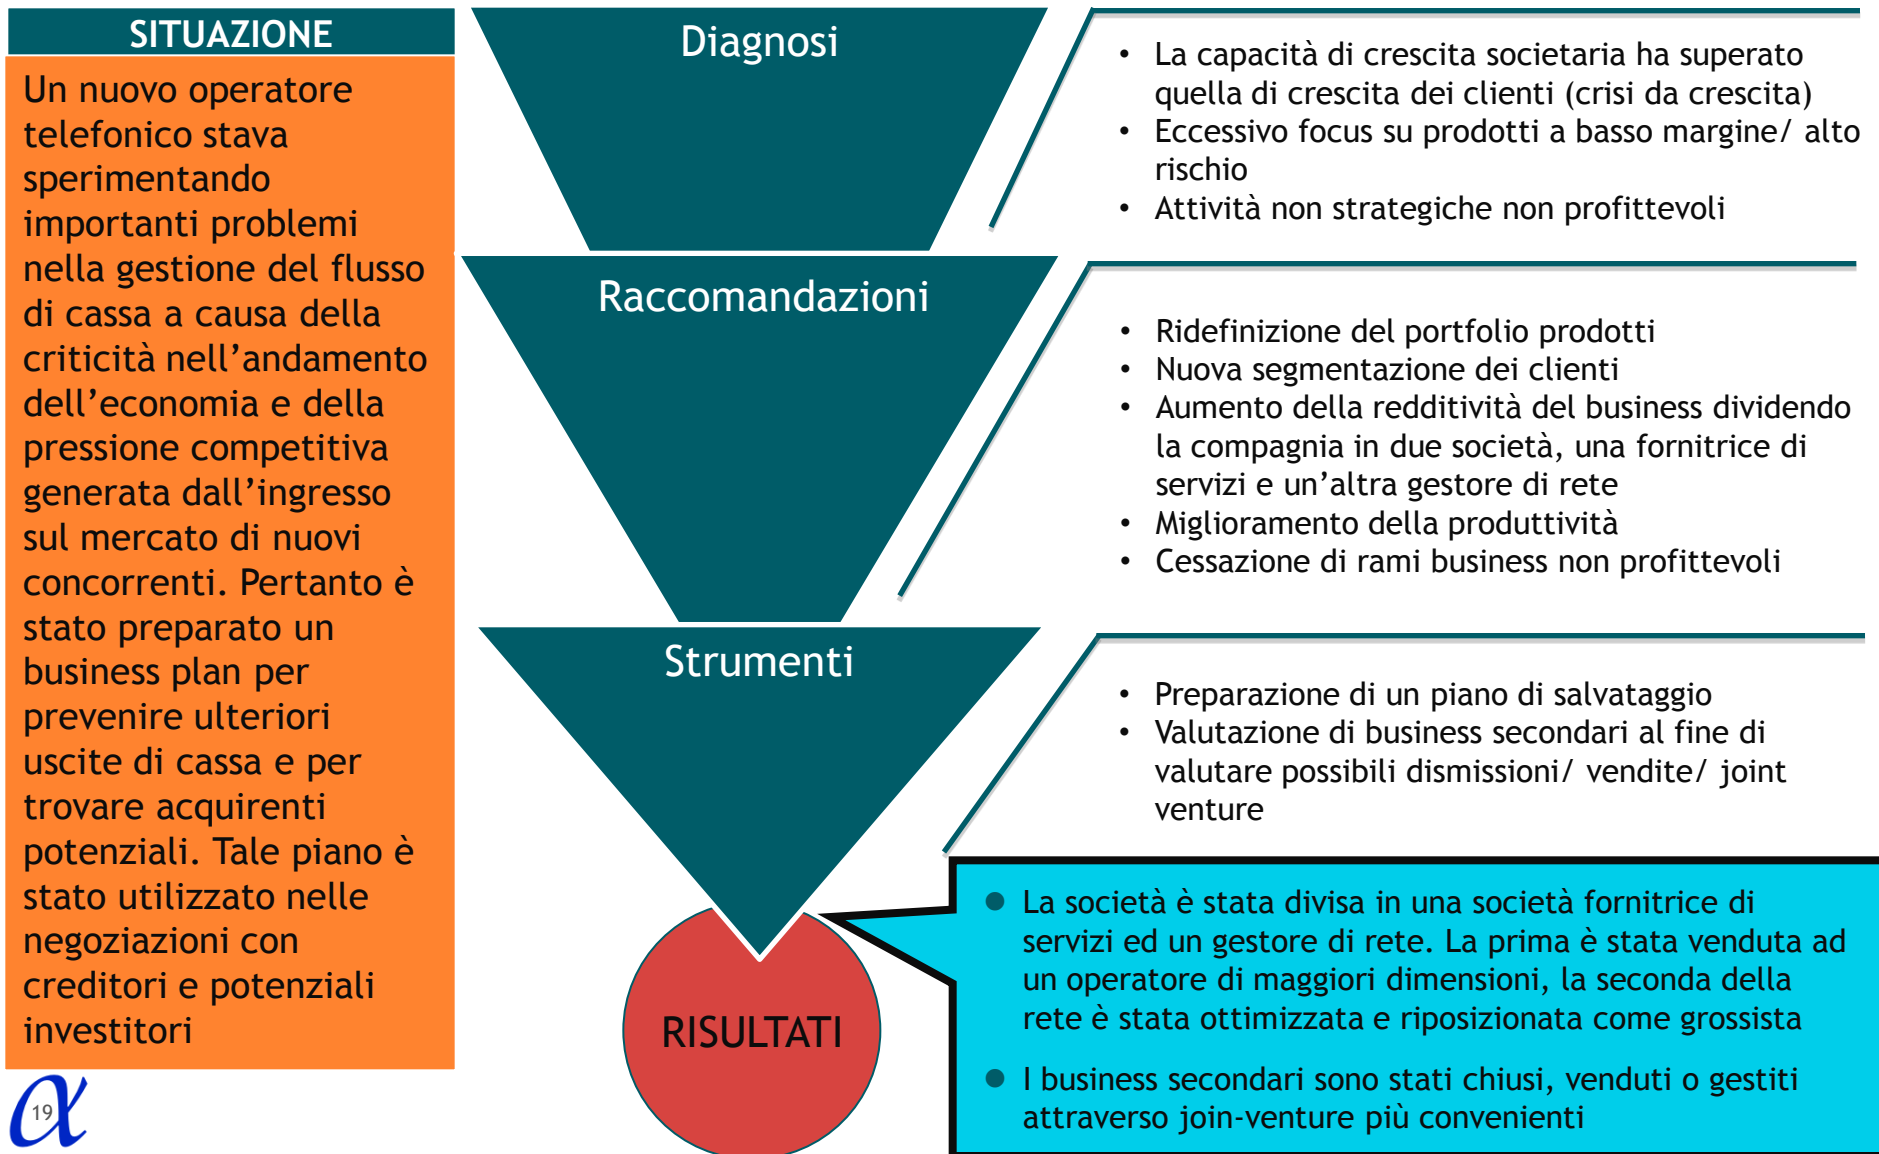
SITUAZIONE

Un nuovo operatore telefonico stava sperimentando importanti problemi nella gestione del flusso di cassa a causa della criticità nell'andamento dell'economia e della pressione competitiva generata dall'ingresso sul mercato di nuovi concorrenti. Pertanto è stato preparato un business plan per prevenire ulteriori uscite di cassa e per trovare acquirenti potenziali. Tale piano è stato utilizzato nelle negoziazioni con creditori e potenziali investitori

Diagnosi

- La capacità di crescita societaria ha superato quella di crescita dei clienti (crisi da crescita)
- Eccessivo focus su prodotti a basso margine/ alto rischio
- Attività non strategiche non profittevoli

Raccomandazioni

- Ridefinizione del portfolio prodotti
- Nuova segmentazione dei clienti
- Aumento della redditività del business dividendo la compagnia in due società, una fornitrice di servizi e un'altra gestore di rete
- Miglioramento della produttività
- Cessazione di rami business non profittevoli

Strumenti

- Preparazione di un piano di salvataggio
- Valutazione di business secondari al fine di valutare possibili dismissioni/ vendite/ joint venture

RISULTATI

- La società è stata divisa in una società fornitrice di servizi ed un gestore di rete. La prima è stata venduta ad un operatore di maggiori dimensioni, la seconda della rete è stata ottimizzata e riposizionata come grossista

- I business secondari sono stati chiusi, venduti o gestiti attraverso join-venture più convenienti

$\alpha$ 19